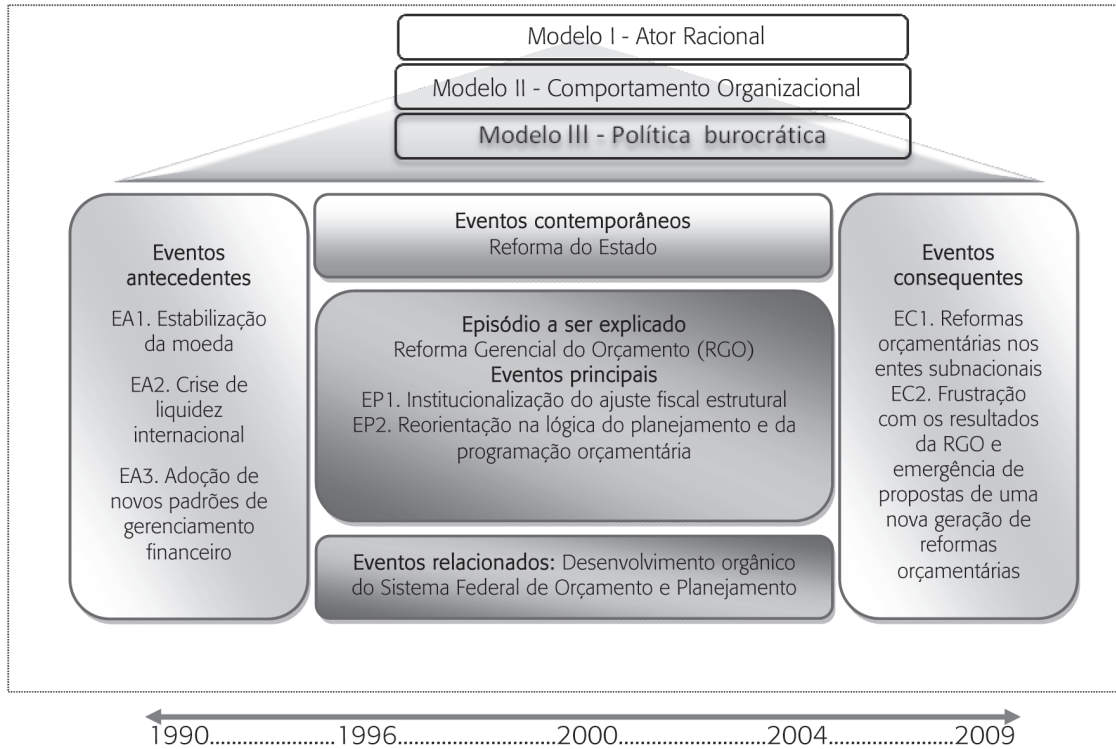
Modelo I - Ator Racional

Modelo II - Comportamento Organizacional

Modelo III - Política burocrática

Eventos antecedentes

EA1. Estabilização da moeda

EA2. Crise de liquidez internacional

EA3. Adoção de novos padrões de gerenciamento financeiro

Eventos contemporâneos
Reforma do Estado

Episódio a ser explicado
Reforma Gerencial do Orçamento (RGO)
Eventos principais
EP1. Institucionalização do ajuste fiscal estrutural
EP2. Reorientação na lógica do planejamento e da programação orçamentária

Eventos relacionados: Desenvolvimento orgânico do Sistema Federal de Orçamento e Planejamento

Eventos consequentes

EC1. Reformas orçamentárias nos entes subnacionais
EC2. Frustração com os resultados da RGO e emergência de propostas de uma nova geração de reformas orçamentárias

1990.......................1996...........................2000...........................2004.........................2009